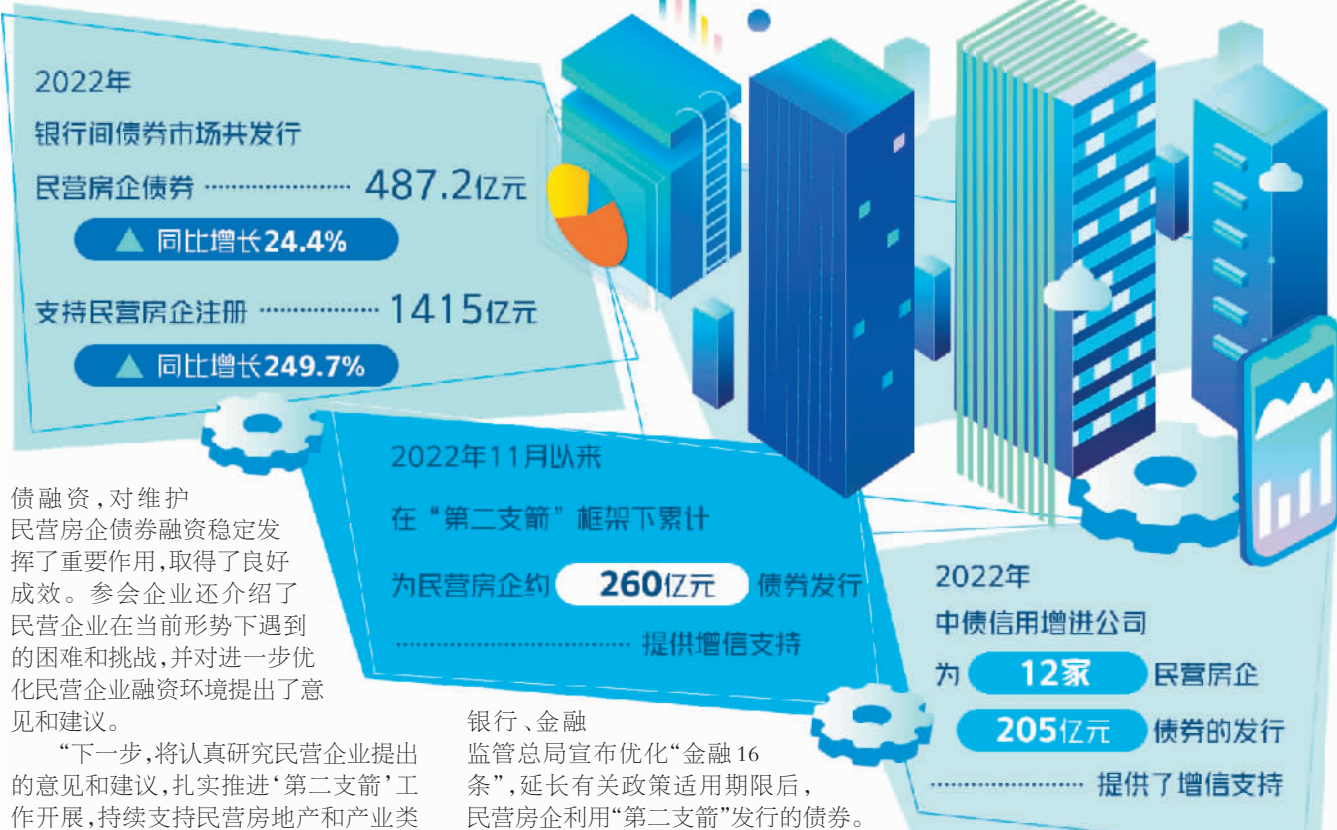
2022年

银行间债券市场共发行

民营房企债券 487.2亿元

同比增长24.4%

支持民营房企注册 1415亿元

同比增长249.7%

2022年11月以来

在“第二支箭”框架下累计

为民营房企约 260亿元 债券发行

提供增信支持

2022年

中债信用增进公司

为 12家 民营房企

205亿元 债券的发行

提供了增信支持

债融资，对维护民营房企债券融资稳定发挥了重要作用，取得了良好成效。参会企业还介绍了民营企业在当前形势下遇到的困难和挑战，并对进一步优化民营企业融资环境提出了意见和建议。

“下一步，将认真研究民营企业提出的意见和建议，扎实推进‘第二支箭’工作开展，持续支持民营房地产和产业类

银行、金融监管总局宣布优化“金融16条”，延长有关政策适用期限后，民营房企利用“第二支箭”发行的债券。